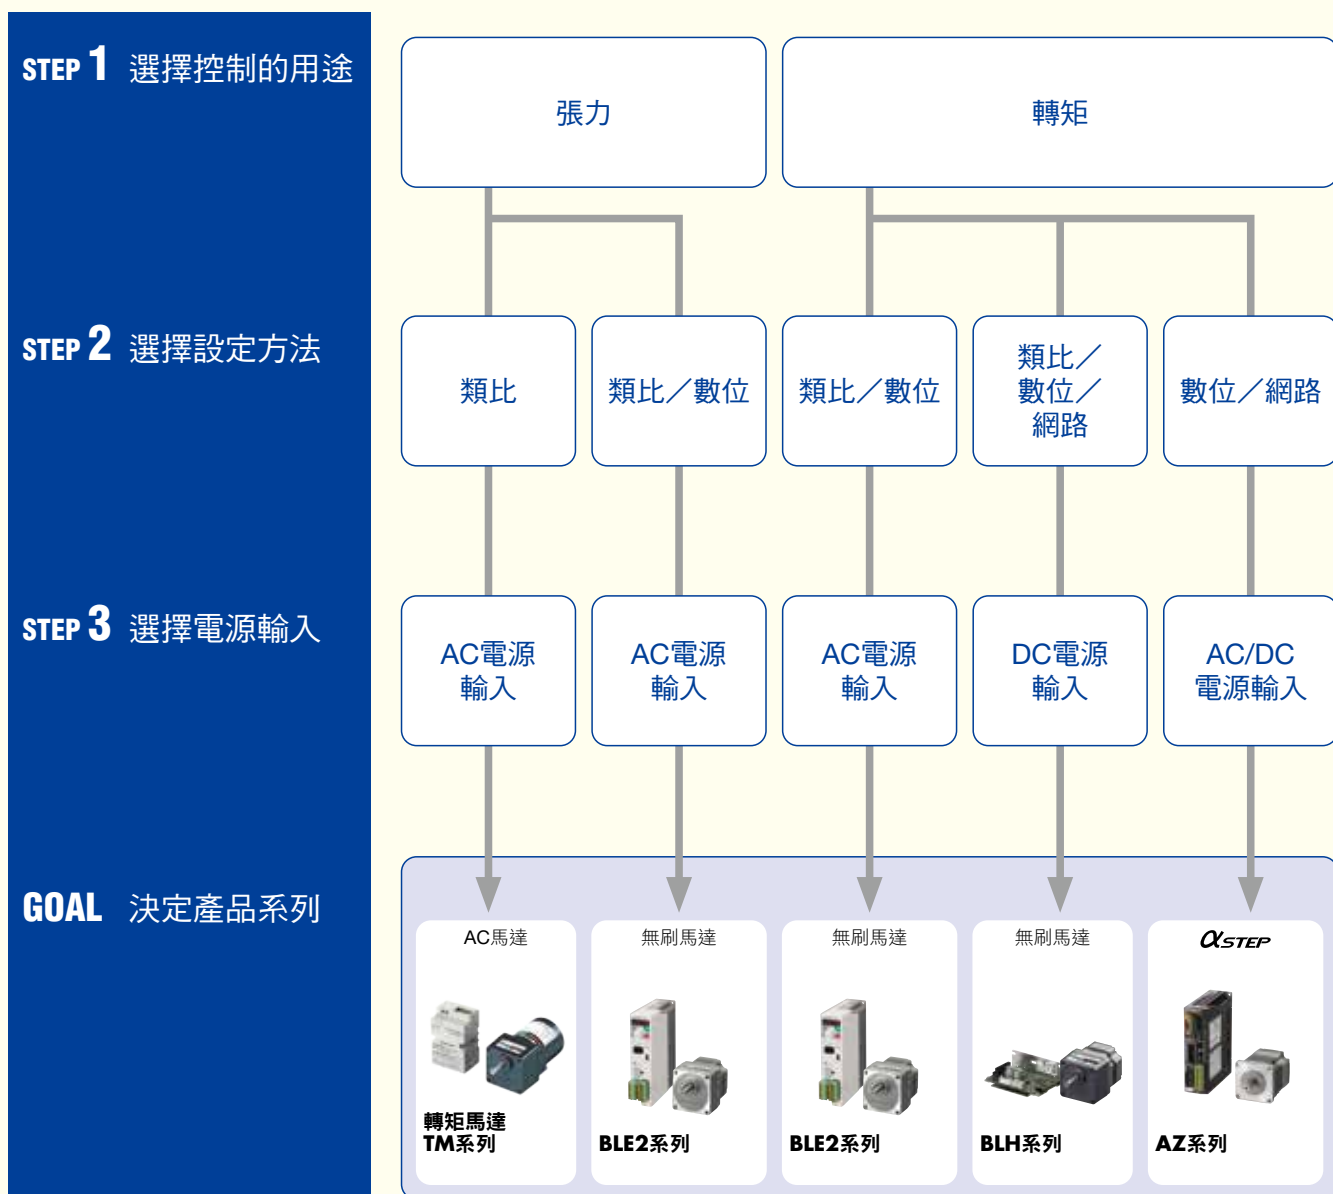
STEP 1 選擇控制的用途

STEP 2 選擇設定方法

STEP 3 選擇電源輸入

GOAL 決定產品系列

張力

轉矩

類比

類比／數位

類比／數位

類比／數位／網路

數位／網路

AC電源輸入

AC電源輸入

AC電源輸入

DC電源輸入

AC/DC電源輸入

AC馬達

轉矩馬達 TM系列

無刷馬達

BLE2系列

無刷馬達

BLE2系列

無刷馬達

BLH系列

$\alpha$STEP

AZ系列